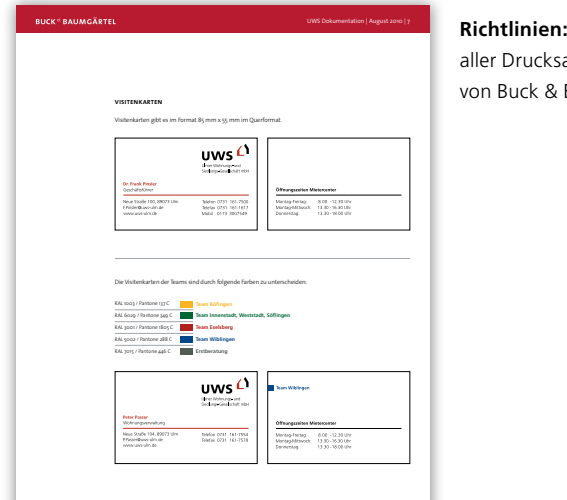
BUCK & BAUMGÄRTEL

UWS Dokumentation | August 2010 | 7

Richtlinien:
aller Drucksa
von Buck & B

VISITENKARTEN

Visitenkarten gibt es im Format 85 mm x 55 mm im Querformat.

UWS
Ulmer Wohnungs- und Siedlungs-Gesellschaft mbH

Dr. Frank Pinzler
Geschäftsführer

Neue Straße 100, 89073 Ulm
F.Pinzler@uws-ulm.de
www.uws-ulm.de

Telefon 0731 161-7500
Telefax 0731 161-1617
Mobil 0173 8007349

Öffnungszeiten Mietercenter

Montag-Freitag: 8.00 - 12.30 Uhr
Montag-Mittwoch: 13.30 - 16.30 Uhr
Donnerstag: 13.30 - 18.00 Uhr

Die Visitenkarten der Teams sind durch folgende Farben zu unterscheiden:

RAL 1023 / Pantone 137 C Team Böfingen
RAL 6029 / Pantone 349 C Team Innenstadt, Weststadt, Söflingen
RAL 3001 / Pantone 1805 C Team Eselsberg
RAL 5002 / Pantone 288 C Team Wiblingen
RAL 7015 / Pantone 446 C Erstberatung

UWS
Ulmer Wohnungs- und Siedlungs-Gesellschaft mbH

Peter Posser
Wohnungsverwaltung

Neue Straße 106, 89073 Ulm
P.Posser@uws-ulm.de
www.uws-ulm.de

Telefon 0731 161-7504
Telefax 0731 161-1518

Team Wiblingen

Öffnungszeiten Mietercenter

Montag-Freitag: 8.00 - 12.30 Uhr
Montag-Mittwoch: 13.30 - 16.30 Uhr
Donnerstag: 13.30 - 18.00 Uhr